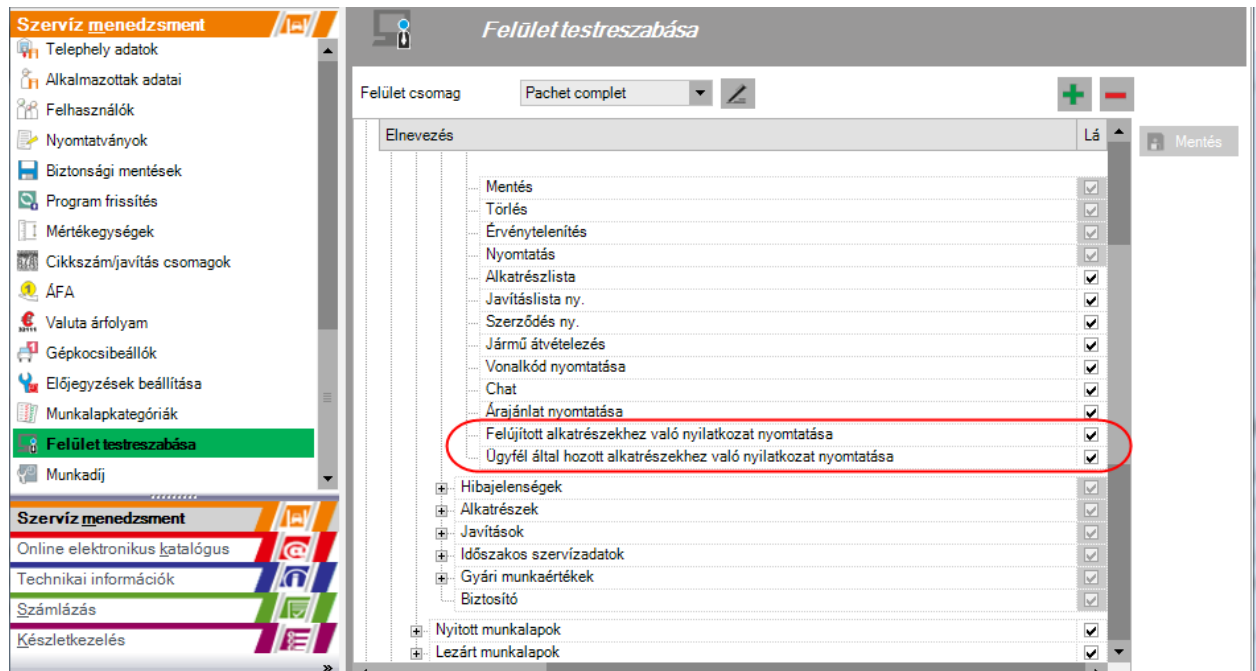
Szervíz menedzsment

Telephely adatok
Alkalmazottak adatai
Felhasználók
Nyomtatványok
Biztonsági mentések
Program frissítés
Mértékegységek
Cikkszám/javítás csomagok
ÁFA
Valuta árfolyam
Gépkocsibeállók
Előjegyzések beállítása
Munkalapkategóriák
Felület testreszabása
Munkadíj

Szervíz menedzsment
Online elektronikus katalógus
Technikai információk
Számlázás
Készletkezelés

Felület testreszabása

Felület csomag
Pachet complet

Mentés

| Elnevezés | Lá |
|---|---|
| Mentés | ☑ |
| Törlés | ☑ |
| Érvénytelenítés | ☑ |
| Nyomtatás | ☑ |
| Alkatrészlista | ☑ |
| Javításlista ny. | ☑ |
| Szerződés ny. | ☑ |
| Jármű átvételezés | ☑ |
| Vonalkód nyomtatása | ☑ |
| Chat | ☑ |
| Árajánlat nyomtatása | ☑ |
| Felújított alkatrészekhez való nyilatkozat nyomtatása | ☑ |
| Ügyfél által hozott alkatrészekhez való nyilatkozat nyomtatása | ☑ |
| Hibajelenségek | ☑ |
| Alkatrészek | ☑ |
| Javítások | ☑ |
| Időszakos szervízadatok | ☑ |
| Gyári munkaértékek | ☑ |
| Biztosító | ☑ |
| Nyitott munkalapok | ☑ |
| Lezárt munkalapok | ☑ |